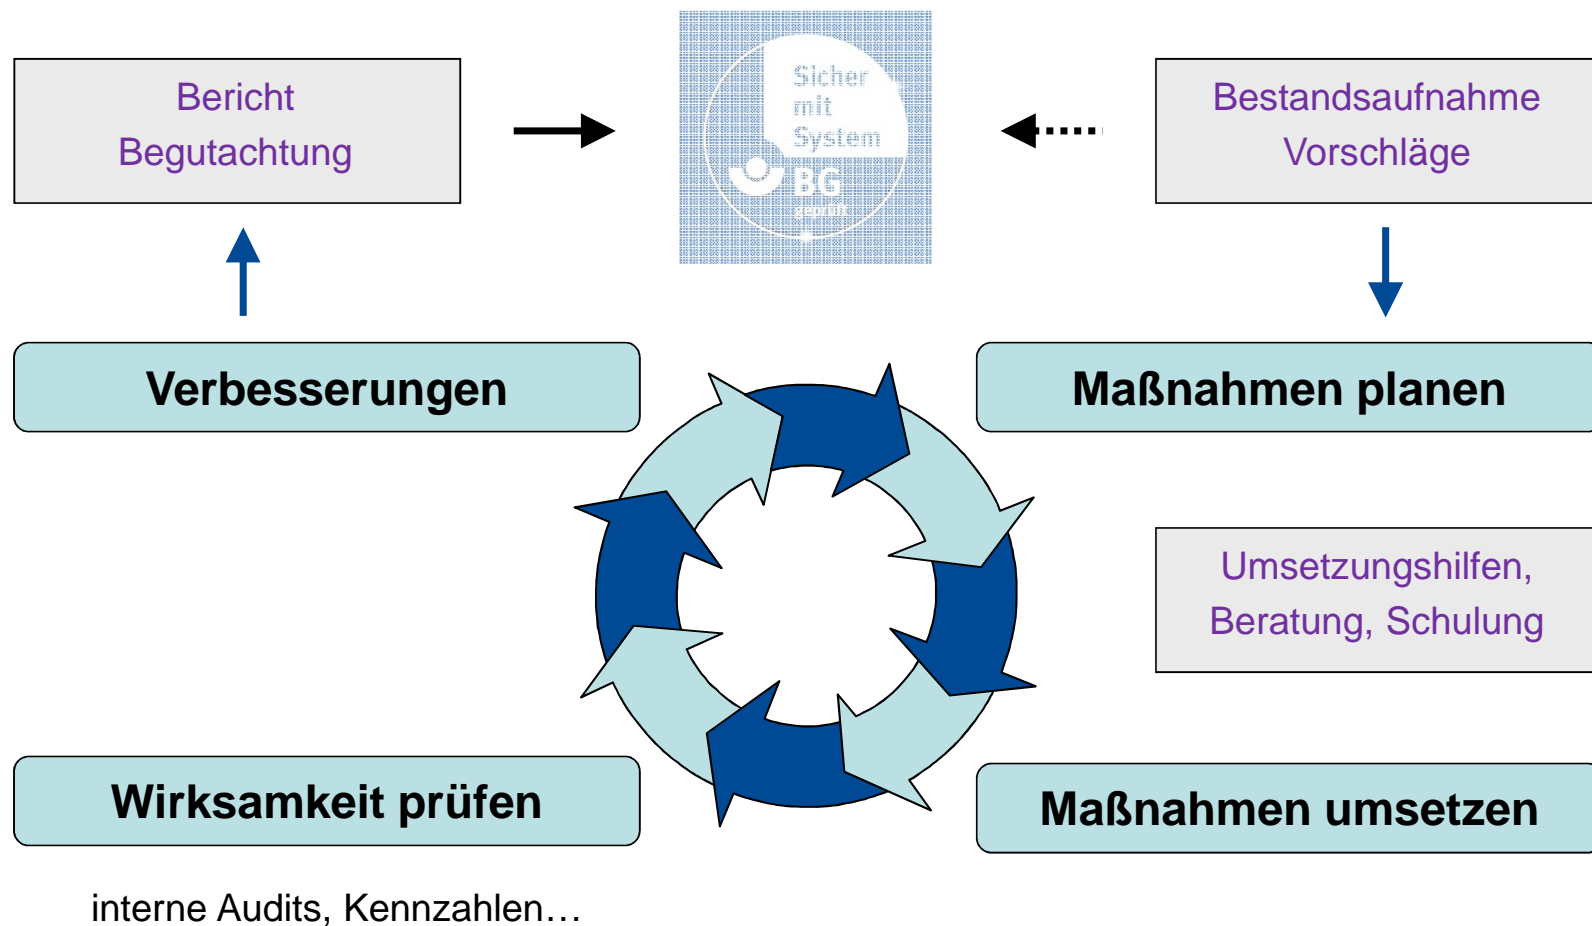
Bericht
Begutachtung

Sicher
mit
System
BG
geprüft

Bestandsaufnahme
Vorschläge

Verbesserungen

Maßnahmen planen

Umsetzungshilfen,
Beratung, Schulung

Wirksamkeit prüfen

Maßnahmen umsetzen

interne Audits, Kennzahlen…